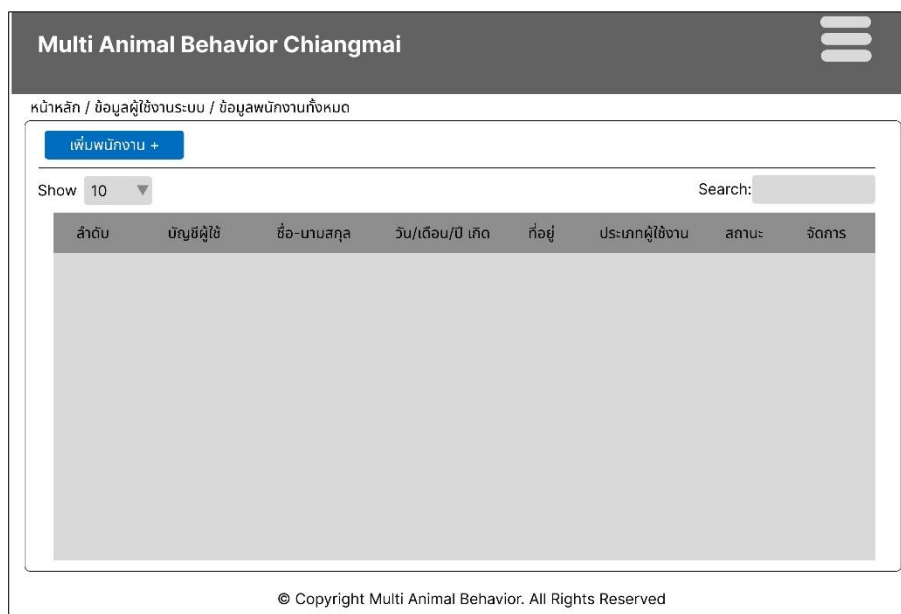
Multi Animal Behavior Chiangmai

หน้าหลัก / ข้อมูลผู้ใช้งานระบบ / ข้อมูลพนักงานทั้งหมด

เพิ่มพนักงาน +

Show 10

Search:

| ลำดับ | บัญชีผู้ใช้ | ชื่อ-นามสกุล | วัน/เดือน/ปี เกิด | ที่อยู่ | ประเภทผู้ใช้งาน | สถานะ | จัดการ |
|---|---|---|---|---|---|---|---|

© Copyright Multi Animal Behavior. All Rights Reserved